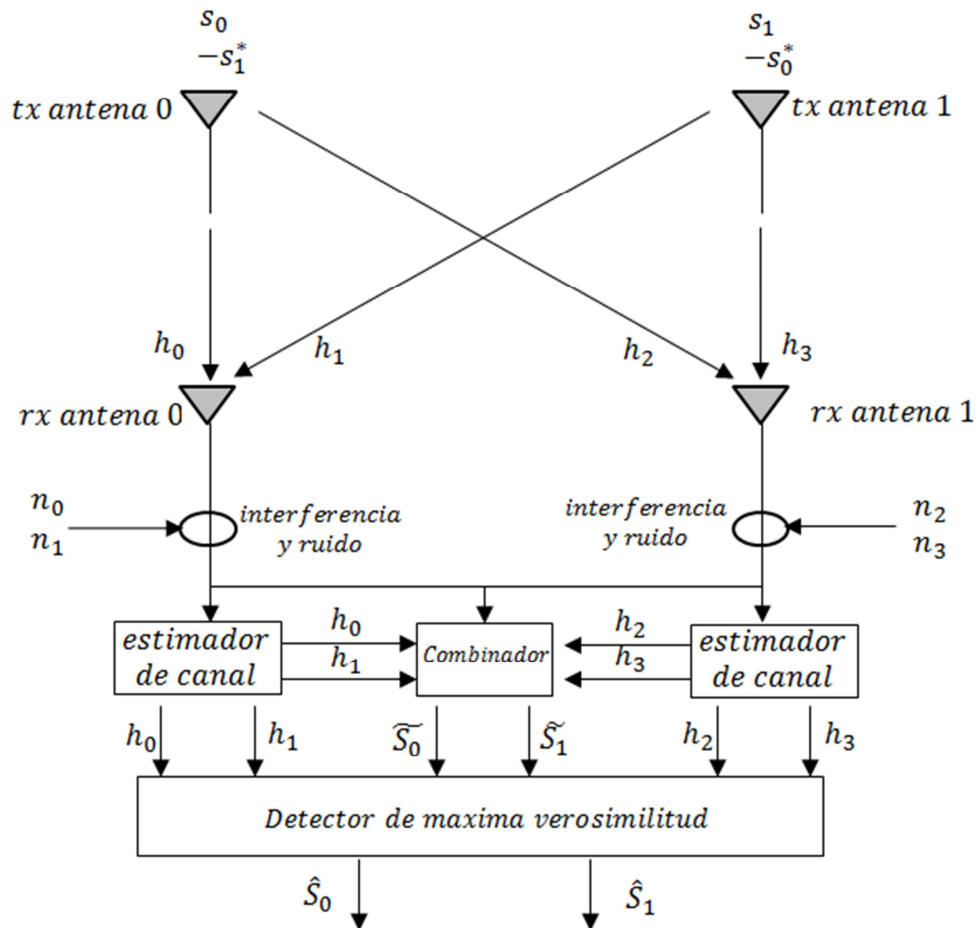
$s_0$
$-s_1^*$
$tx\ antena\ 0$

$s_1$
$-s_0^*$
$tx\ antena\ 1$

$h_0$ $h_1$ $h_2$ $h_3$

$rx\ antena\ 0$

$rx\ antena\ 1$

$n_0$
$n_1$

interferencia y ruido

interferencia y ruido

$n_2$
$n_3$

estimador de canal

$h_0$
$h_1$

Combinador

$h_2$
$h_3$

estimador de canal

$h_0$ $h_1$ $\widetilde{S_0}$ $\tilde{S}_1$ $h_2$ $h_3$

Detector de maxima verosimilitud

$\hat{S}_0$ $\hat{S}_1$